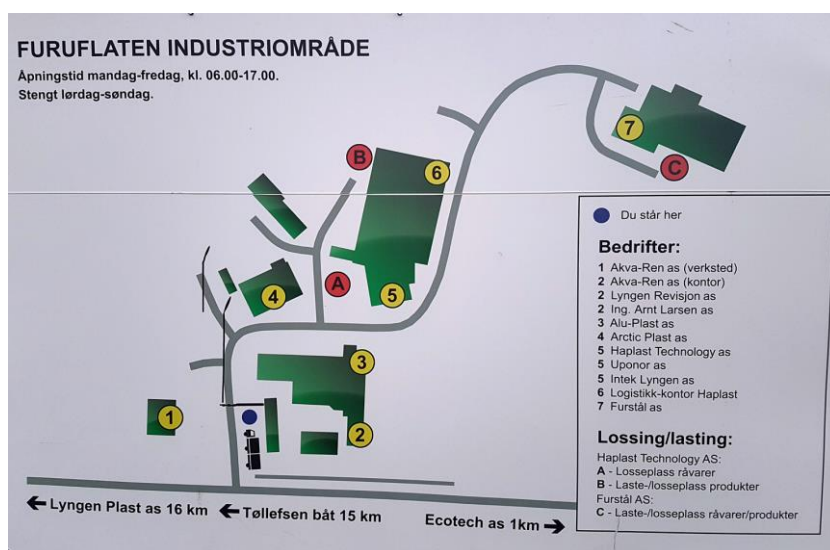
FURUFLATEN INDUSTRIOMRÅDE
Åpningstid mandag-fredag, kl. 06.00-17.00.
Stengt lørdag-søndag.

B
6
7
C
A
4
5
3
1
2

Du står her

Bedrifter:
1 Akva-Ren as (verksted)
2 Akva-Ren as (kontor)
2 Lyngen Revisjon as
2 Ing. Arnt Larsen as
3 Alu-Plast as
4 Arctic Plast as
5 Haplast Technology as
5 Uponor as
5 Intek Lyngen as
6 Logistikk-kontor Haplast
7 Furstål as

Lossing/lasting:
Haplast Technology AS:
A - Losseplass råvarer
B - Laste-/losseplass produkter
Furstål AS:
C - Laste-/losseplass råvarer/produkter

← Lyngen Plast as 16 km ← Tøllefsen båt 15 km Ecotech as 1km →